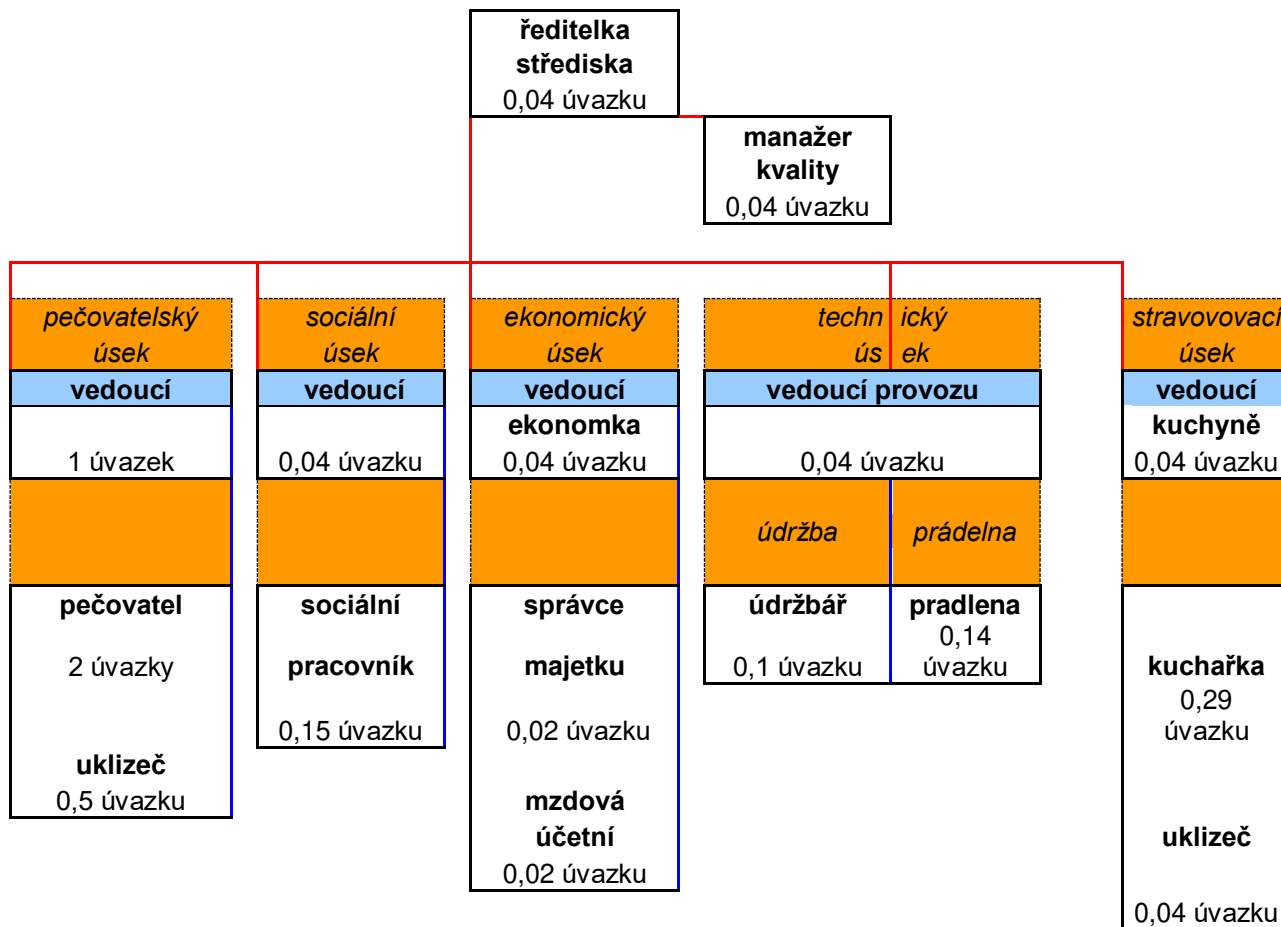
**ředitelka střediska**
0,04 úvazku

**manažer kvality**
0,04 úvazku

*pečovatelský úsek*
**vedoucí**
1 úvazek
**pečovatel**
2 úvazky
**uklizeč**
0,5 úvazku

*sociální úsek*
**vedoucí**
0,04 úvazku
**sociální pracovník**
0,15 úvazku

*ekonomický úsek*
**vedoucí ekonomka**
0,04 úvazku
**správce majetku**
0,02 úvazku
**mzdová účetní**
0,02 úvazku

*techn ický ús ek*
**vedoucí provozu**
0,04 úvazku
*údržba*
**údržbář**
0,1 úvazku
*prádelna*
**pradlena**
0,14 úvazku

*stravovovací úsek*
**vedoucí kuchyně**
0,04 úvazku
**kuchařka**
0,29 úvazku
**uklizeč**
0,04 úvazku